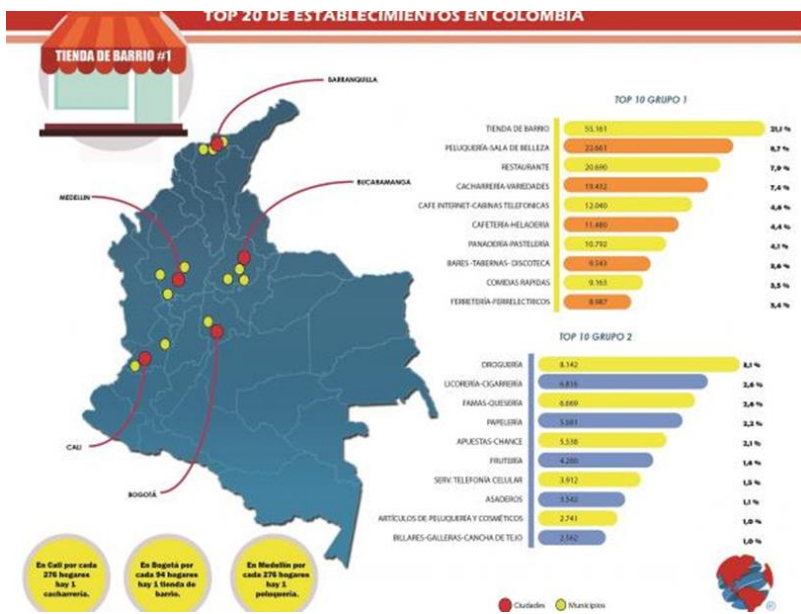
TOP 20 DE ESTABLECIMIENTOS EN COLOMBIA

TIENDA DE BARRIO #1

BARRANQUILLA

MEDELLIN

BUCARAMANGA

CALI

BOGOTÁ

TOP 10 GRUPO 1

| | | |
|---|---|---|
| TIENDA DE BARRIO | 55.161 | 21,1 % |
| PELUQUERÍA-SALA DE BELLEZA | 22.661 | 8,7 % |
| RESTAURANTE | 20.690 | 7,9 % |
| CACHARRERÍA-VARIEDADES | 19.432 | 7,4 % |
| CAFE INTERNET-CABINAS TELEFONICAS | 12.040 | 4,6 % |
| CAFETERÍA-HELADERÍA | 11.480 | 4,4 % |
| PANADERÍA-PASTELERÍA | 10.792 | 4,1 % |
| BARES -TABERNAS- DISCOTECA | 9.343 | 3,6 % |
| COMIDAS RAPIDAS | 9.163 | 3,5 % |
| FERRETERÍA-FERRELECTRICOS | 8.987 | 3,4 % |

TOP 10 GRUPO 2

| | | |
|---|---|---|
| DROGUERÍA | 8.142 | 3,1 % |
| LICORERÍA-CIGARRERÍA | 6.816 | 2,6 % |
| FAMAS-QUESERÍA | 6.669 | 2,6 % |
| PAPELERÍA | 5.681 | 2,2 % |
| APUESTAS-CHANCE | 5.538 | 2,1 % |
| FRUTERÍA | 4.280 | 1,6 % |
| SERV. TELEFONÍA CELULAR | 3.912 | 1,5 % |
| ASADEROS | 3.542 | 1,1 % |
| ARTÍCULOS DE PELUQUERÍA Y COSMÉTICOS | 2.741 | 1,0 % |
| BILLARES-GALLERAS-CANCHA DE TEJO | 2.562 | 1,0 % |

En Cali por cada 276 hogares hay 1 cacharrería.

En Bogotá por cada 94 hogares hay 1 tienda de barrio.

En Medellín por cada 276 hogares hay 1 peluquería.

Ciudades Municipios